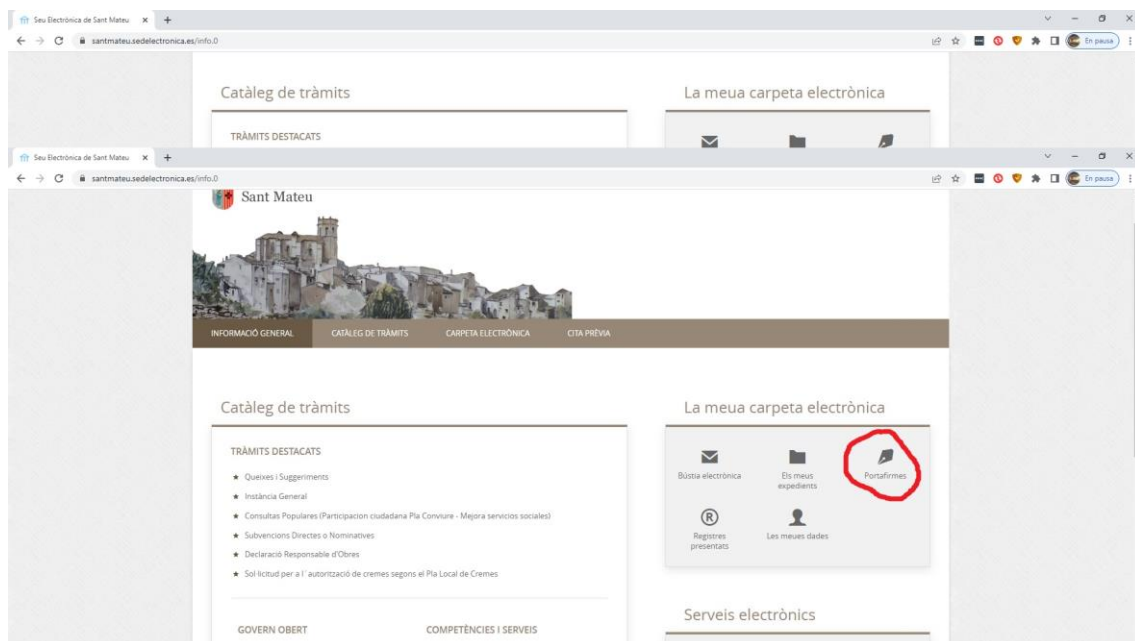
Seu Electrònica de Sant Mateu ×  +

santmateu.sedelectronica.es/info.0

En pausa

Catàleg de tràmits

TRÀMITS DESTACATS

La meua carpeta electrònica

Seu Electrònica de Sant Mateu ×  +

santmateu.sedelectronica.es/info.0

En pausa

Sant Mateu

INFORMACIÓ GENERAL
CATÀLEG DE TRÀMITS
CARPETA ELECTRÒNICA
CITA PRÈVIA

Catàleg de tràmits

TRÀMITS DESTACATS

★ Queixes i Suggeriments
★ Instància General
★ Consultas Populares (Participacion ciudadana Pla Conviure - Mejora servicios sociales)
★ Subvencions Directes o Nominatives
★ Declaració Responsable d'Obres
★ Sol·licitud per a l´ autorització de cremes segons el Pla Local de Cremes

GOVERN OBERT

COMPETÈNCIES I SERVEIS

La meua carpeta electrònica

Bústia electrònica
Els meus expedients
Portafirmes
Registres presentats
Les meues dades

Serveis electrònics